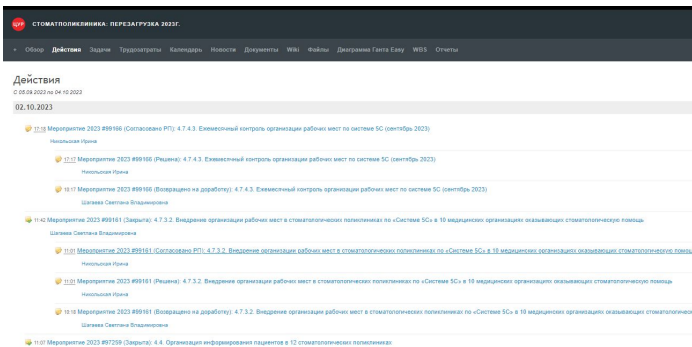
ЦУР СТОМАТПОЛИКЛИНИКА: ПЕРЕЗАГРУЗКА 2023Г.

+ Обзор Действия Задачи Трудозатраты Календарь Новости Документы Wiki Файлы Диаграмма Ганта Easy WBS Отчеты

Действия
С 05.09.2023 по 04.10.2023

02.10.2023

17:18 Мероприятие 2023 #99166 (Согласовано РП): 4.7.4.3. Ежемесячный контроль организации рабочих мест по системе 5С (сентябрь 2023)
Никольская Ирина

17:17 Мероприятие 2023 #99166 (Решена): 4.7.4.3. Ежемесячный контроль организации рабочих мест по системе 5С (сентябрь 2023)
Никольская Ирина

10:17 Мероприятие 2023 #99166 (Возвращено на доработку): 4.7.4.3. Ежемесячный контроль организации рабочих мест по системе 5С (сентябрь 2023)
Шагаева Светлана Владимировна

11:42 Мероприятие 2023 #99161 (Закрыта): 4.7.3.2. Внедрение организации рабочих мест в стоматологических поликлиниках по «Системе 5С» в 10 медицинских организациях оказывающих стоматологическую помощь
Шагаева Светлана Владимировна

11:01 Мероприятие 2023 #99161 (Согласовано РП): 4.7.3.2. Внедрение организации рабочих мест в стоматологических поликлиниках по «Системе 5С» в 10 медицинских организациях оказывающих стоматологическую помощ
Никольская Ирина

11:01 Мероприятие 2023 #99161 (Решена): 4.7.3.2. Внедрение организации рабочих мест в стоматологических поликлиниках по «Системе 5С» в 10 медицинских организациях оказывающих стоматологическую помощь
Никольская Ирина

10:18 Мероприятие 2023 #99161 (Возвращено на доработку): 4.7.3.2. Внедрение организации рабочих мест в стоматологических поликлиниках по «Системе 5С» в 10 медицинских организациях оказывающих стоматологич
Шагаева Светлана Владимировна

11:07 Мероприятие 2023 #97259 (Закрыта): 4.4. Организация информирования пациентов в 12 стоматологических поликлиниках